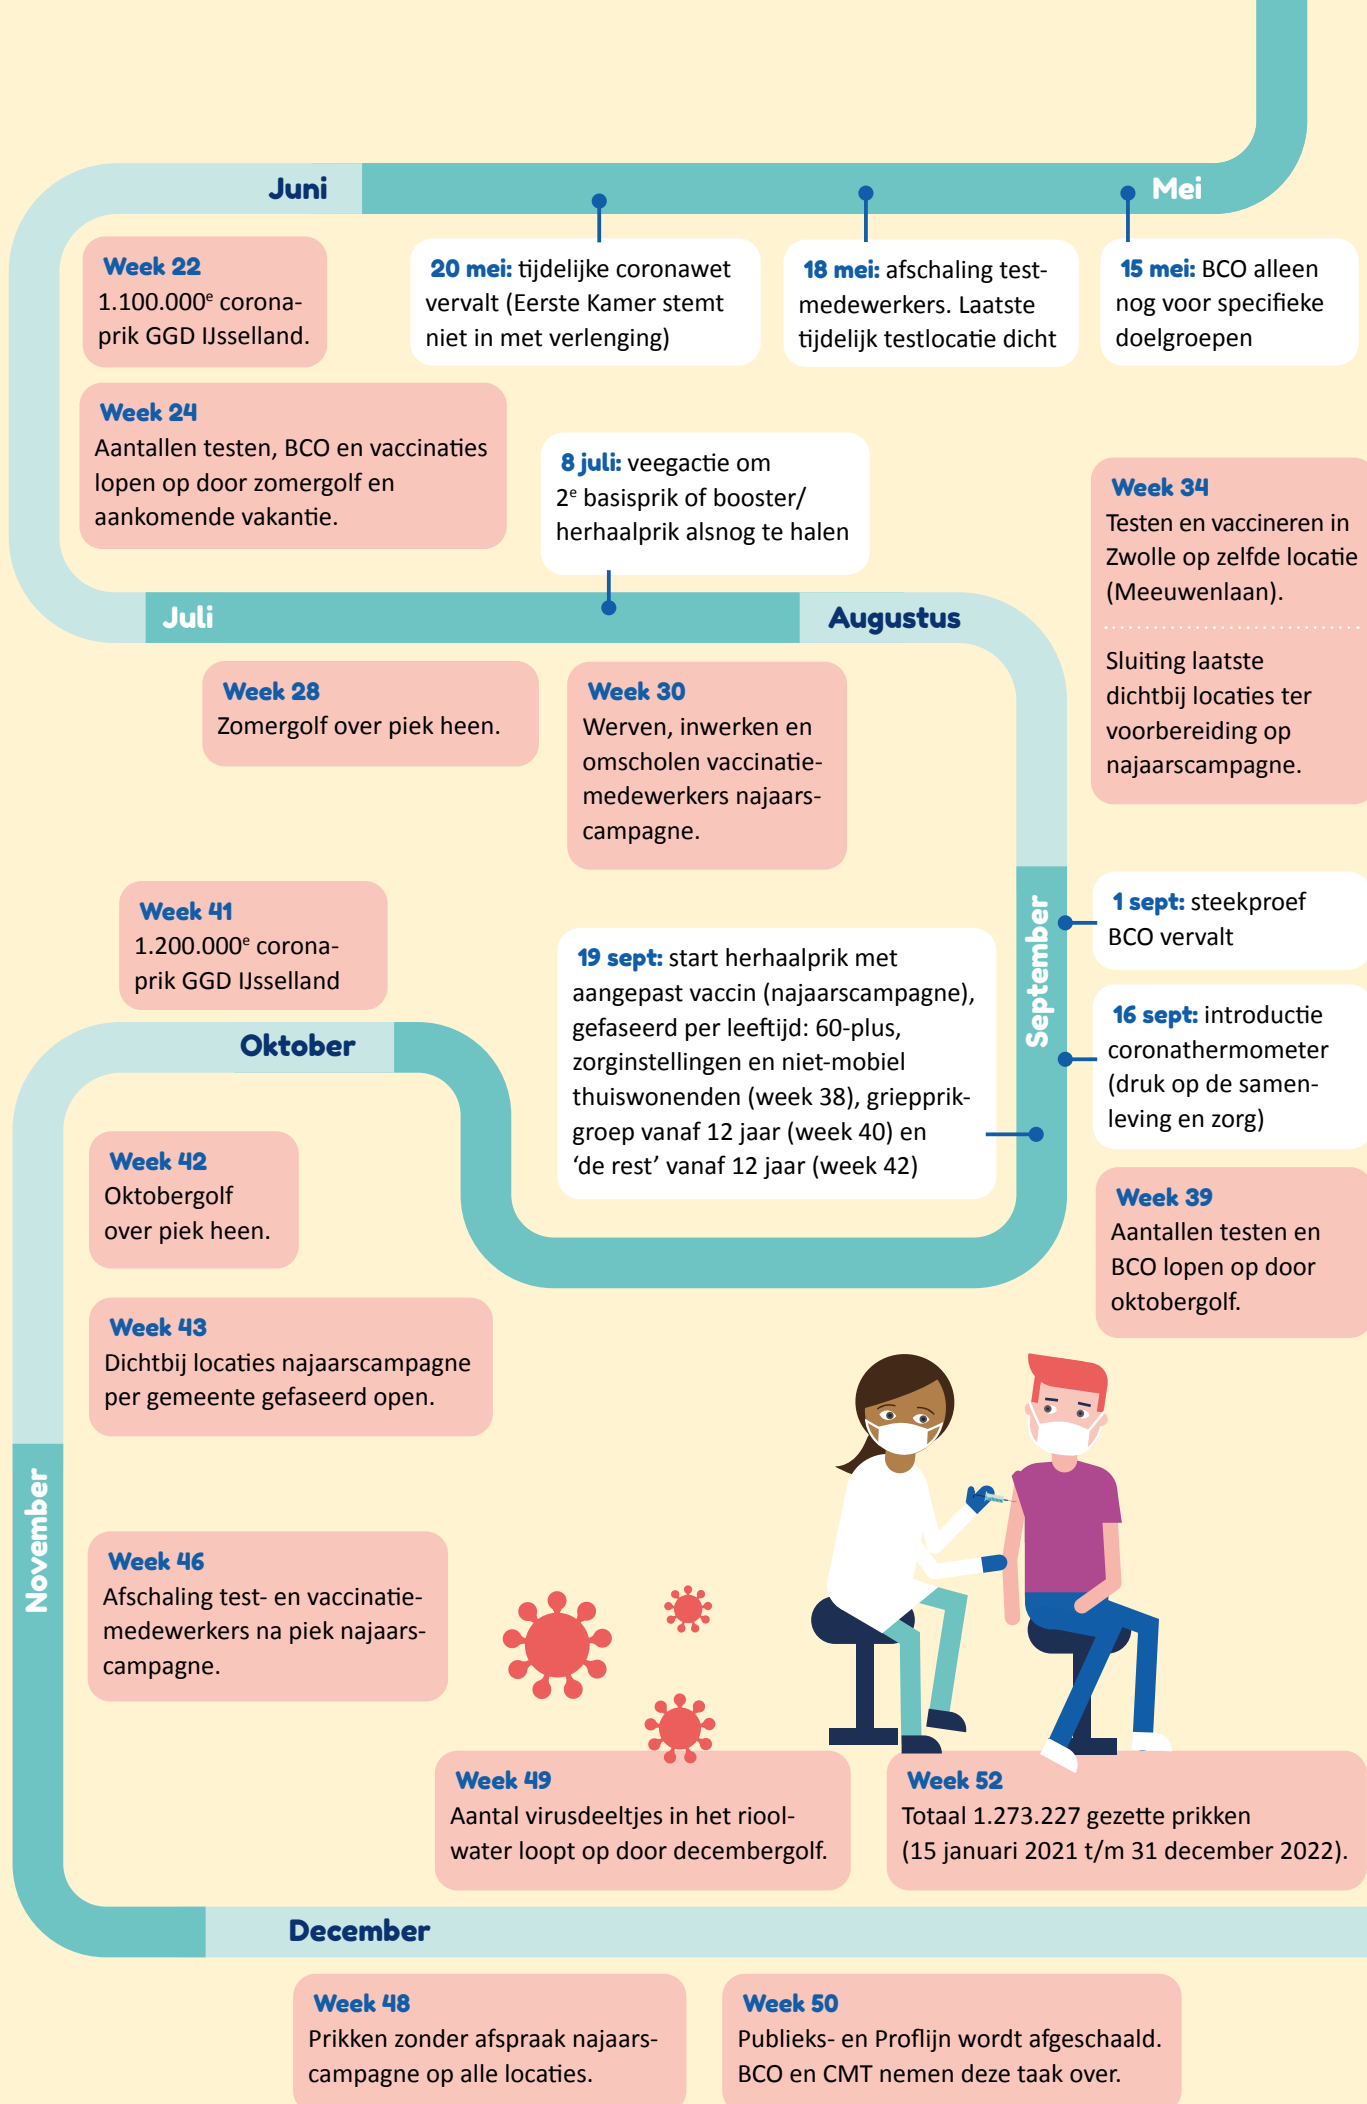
Mei

15 mei: BCO alleen nog voor specifieke doelgroepen

18 mei: afschaling testmedewerkers. Laatste tijdelijk testlocatie dicht

20 mei: tijdelijke coronawet vervalt (Eerste Kamer stemt niet in met verlenging)

Juni

Week 22
1.100.000$^e$ coronaprik GGD IJsselland.

Week 24
Aantallen testen, BCO en vaccinaties lopen op door zomergolf en aankomende vakantie.

8 juli: veegactie om 2$^e$ basisprik of booster/ herhaalprik alsnog te halen

Week 34
Testen en vaccineren in Zwolle op zelfde locatie (Meeuwenlaan).

Sluiting laatste dichtbij locaties ter voorbereiding op najaarscampagne.

Juli

Augustus

Week 28
Zomergolf over piek heen.

Week 30
Werven, inwerken en omscholen vaccinatiemedewerkers najaarscampagne.

Week 41
1.200.000$^e$ coronaprik GGD IJsselland

September

1 sept: steekproef BCO vervalt

19 sept: start herhaalprik met aangepast vaccin (najaarscampagne), gefaseerd per leeftijd: 60-plus, zorginstellingen en niet-mobiel thuiswonenden (week 38), griepprikgroep vanaf 12 jaar (week 40) en ‘de rest’ vanaf 12 jaar (week 42)

16 sept: introductie coronathermometer (druk op de samenleving en zorg)

Oktober

Week 42
Oktobergolf over piek heen.

Week 39
Aantallen testen en BCO lopen op door oktobergolf.

Week 43
Dichtbij locaties najaarscampagne per gemeente gefaseerd open.

November

Week 46
Afschaling test- en vaccinatiemedewerkers na piek najaarscampagne.

Week 49
Aantal virusdeeltjes in het rioolwater loopt op door decembergolf.

Week 52
Totaal 1.273.227 gezette prikken (15 januari 2021 t/m 31 december 2022).

December

Week 48
Prikken zonder afspraak najaarscampagne op alle locaties.

Week 50
Publieks- en Proflijn wordt afgeschaald. BCO en CMT nemen deze taak over.